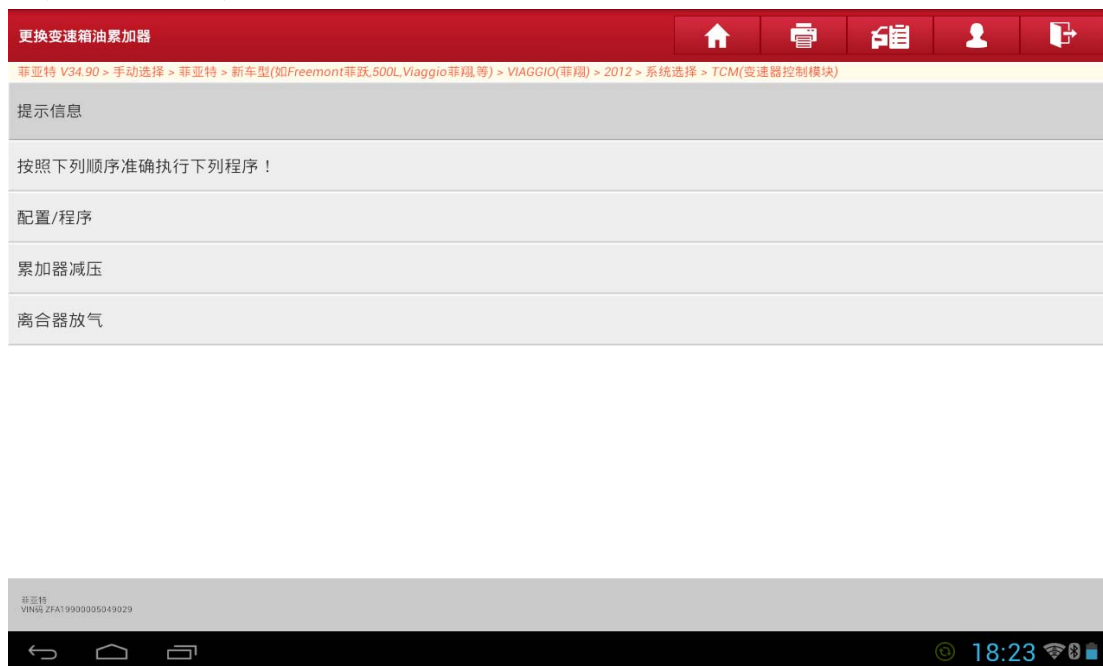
更换变速箱油累加器

菲亚特 V34.90 > 手动选择 > 菲亚特 > 新车型(如Freemont菲跃,500L,Viaggio菲翔,等) > VIAGGIO(菲翔) > 2012 > 系统选择 > TCM(变速器控制模块)

提示信息

按照下列顺序准确执行下列程序！

配置/程序

累加器减压

离合器放气

菲亚特
VIN码 ZFA19900005049029

18:23